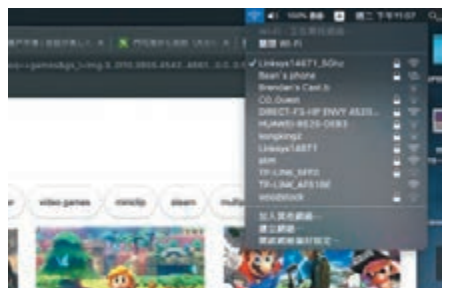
100%
週二 下午11:07
Wi-Fi：正在尋找網路
關閉 Wi-Fi
Linksys14871_5GHz
Bean's phone
Brendan's Cast.b
CD_Queen
DIRECT-F5-HP ENVY 4520...
HUAWEI-B525-D6B3
kongking2
Linksys14871
pbm
TP-LINK_5FF0
TP-LINK_AF5106
woodstock
加入其他網路...
建立網路...
打開網路偏好設定...
video games
miniclip
steam
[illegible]